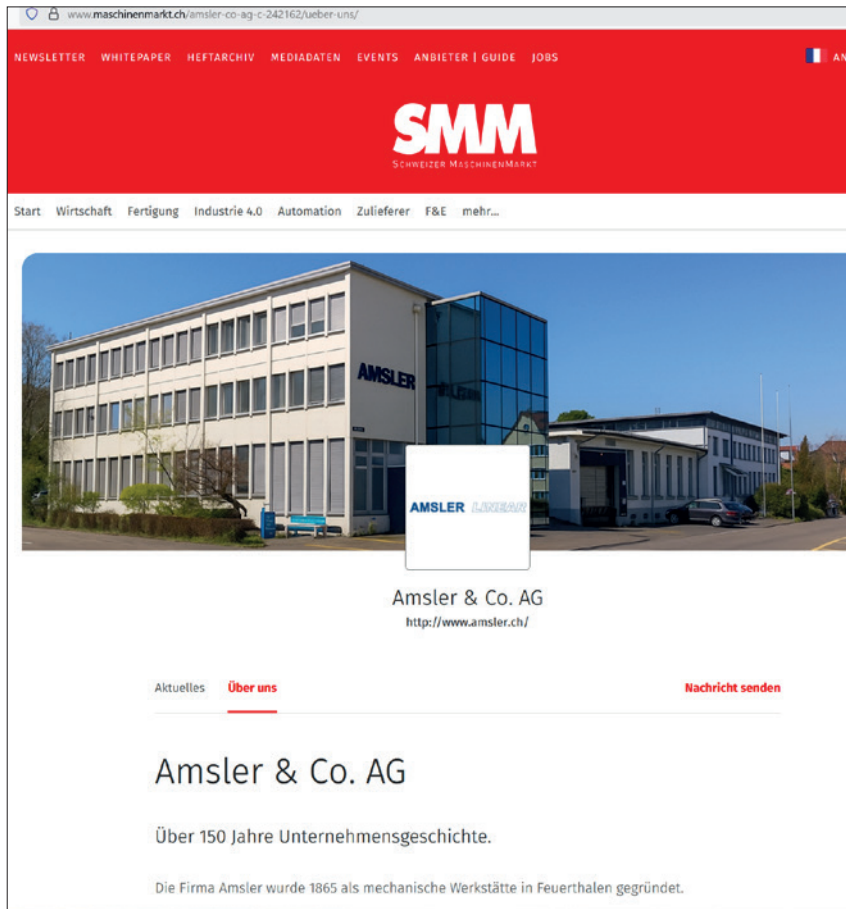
www.maschinenmarkt.ch/amsler-co-ag-c-242162/ueber-uns/

NEWSLETTER WHITEPAPER HEFTARCHIV MEDIADATEN EVENTS ANBIETER | GUIDE JOBS AN

SMM
SCHWEIZER MASCHINENMARKT

Start Wirtschaft Fertigung Industrie 4.0 Automation Zulieferer F&E mehr...

AMSLER

AMSLER LINEAR

Amsler & Co. AG
http://www.amsler.ch/

Aktuelles Über uns Nachricht senden

Amsler & Co. AG

Über 150 Jahre Unternehmensgeschichte.

Die Firma Amsler wurde 1865 als mechanische Werkstätte in Feuerthalen gegründet.